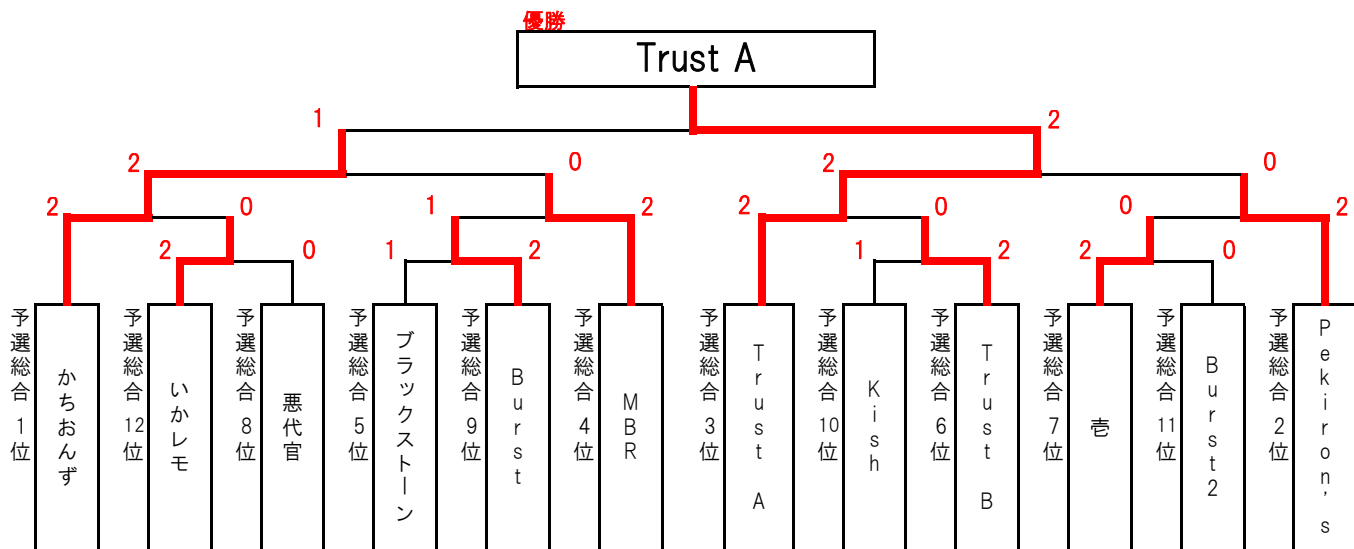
優勝

Trust A

1
2
2
0
2
0
2
0
2
0
1
2
2
0
0
2
2
0
1
2
1
2
2
0

予選総合1位
かちおんず
予選総合12位
いかレモ
予選総合8位
悪代官
予選総合5位
ブラックストーン
予選総合9位
Burst
予選総合4位
MBR
予選総合3位
Trust A
予選総合10位
Kish
予選総合6位
Trust B
予選総合7位
壱
予選総合11位
Burst2
予選総合2位
Pekiron's